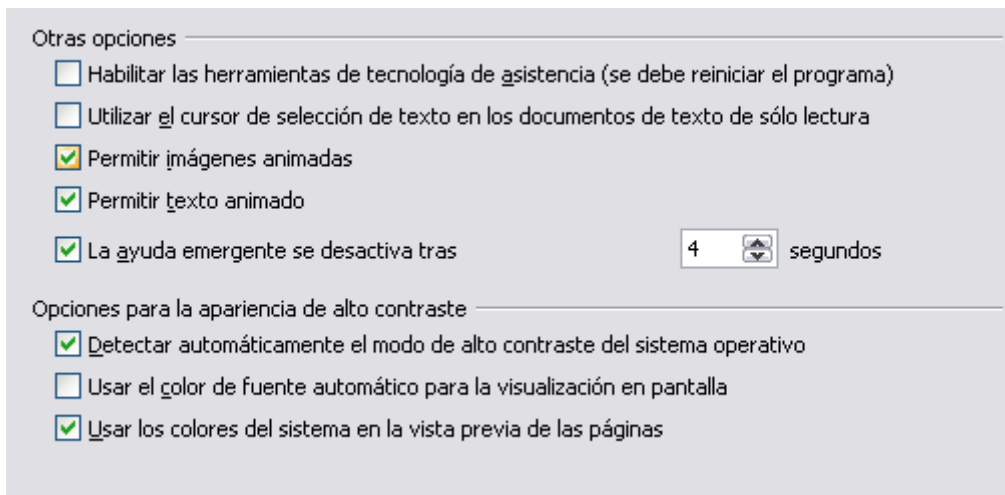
Otras opciones

Habilitar las herramientas de tecnología de asistencia (se debe reiniciar el programa)

Utilizar el cursor de selección de texto en los documentos de texto de sólo lectura

Permitir imágenes animadas

Permitir texto animado

La ayuda emergente se desactiva tras 4 segundos

Opciones para la apariencia de alto contraste

Detectar automáticamente el modo de alto contraste del sistema operativo

Usar el color de fuente automático para la visualización en pantalla

Usar los colores del sistema en la vista previa de las páginas